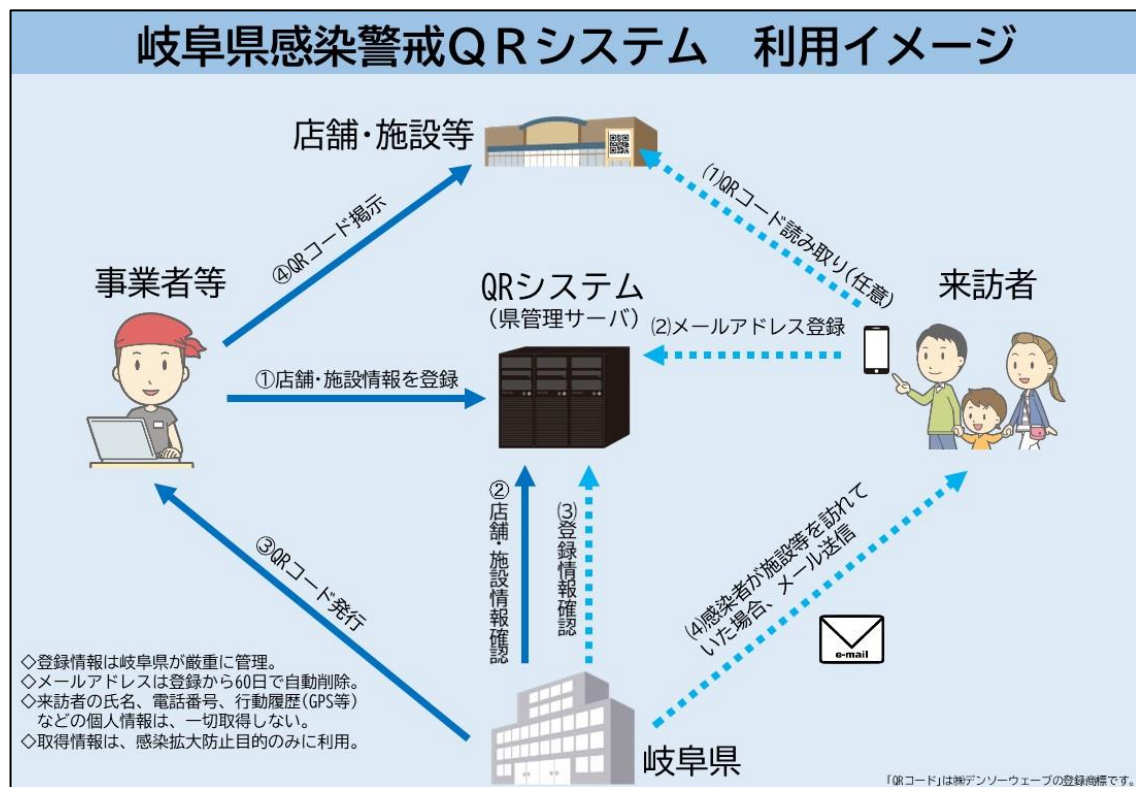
岐阜県感染警戒ＱＲシステム　利用イメージ

店舗・施設等

④QRコード掲示

(1)QRコード読み取り(任意)

事業者等

QRシステム
（県管理サーバ）

来訪者

(2)メールアドレス登録

①店舗・施設情報を登録

②店舗・施設情報確認

(3)登録情報確認

③QRコード発行

(4)感染者が施設等を訪れていた場合、メール送信

e-mail

◇登録情報は岐阜県が厳重に管理。
◇メールアドレスは登録から60日で自動削除。
◇来訪者の氏名、電話番号、行動履歴(GPS等)などの個人情報は、一切取得しない。
◇取得情報は、感染拡大防止目的のみに利用。

岐阜県

「QRコード」は㈱デンソーウェーブの登録商標です。